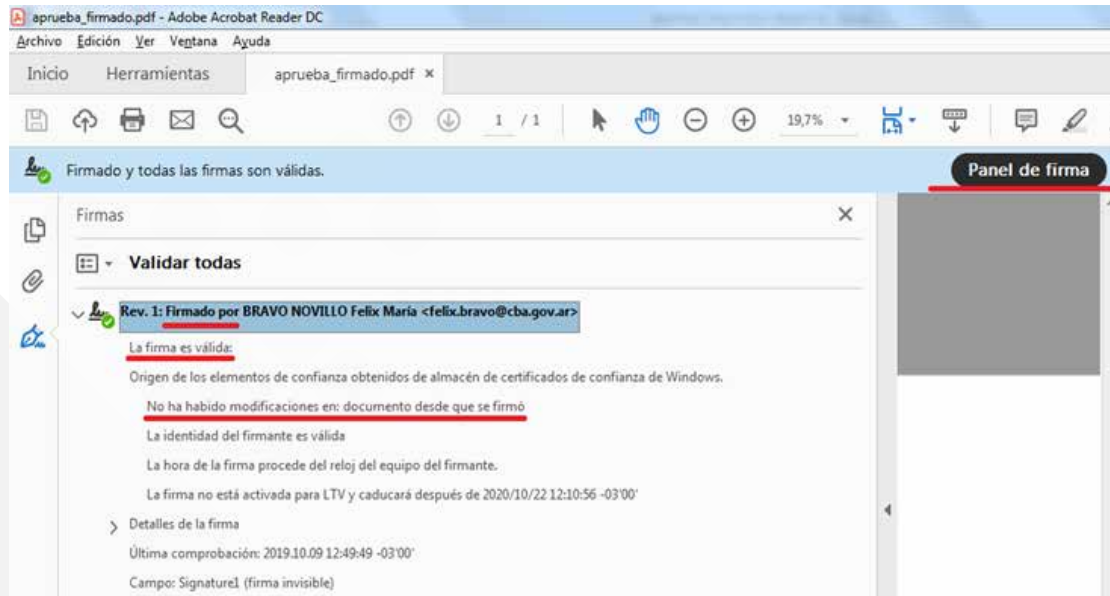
aprueba_firmado.pdf - Adobe Acrobat Reader DC
Archivo Edición Ver Ventana Ayuda
Inicio Herramientas aprueba_firmado.pdf ×
1 / 1 19,7%
Firmado y todas las firmas son válidas.
Panel de firma
Firmas
Validar todas
Rev. 1: Firmado por BRAVO NOVILLO Felix María <felix.bravo@cba.gov.ar>
La firma es válida:
Origen de los elementos de confianza obtenidos de almacén de certificados de confianza de Windows.
No ha habido modificaciones en: documento desde que se firmó
La identidad del firmante es válida
La hora de la firma procede del reloj del equipo del firmante.
La firma no está activada para LTV y caducará después de 2020/10/22 12:10:56 -03'00'
Detalles de la firma
Última comprobación: 2019.10.09 12:49:49 -03'00'
Campo: Signature1 (firma invisible)